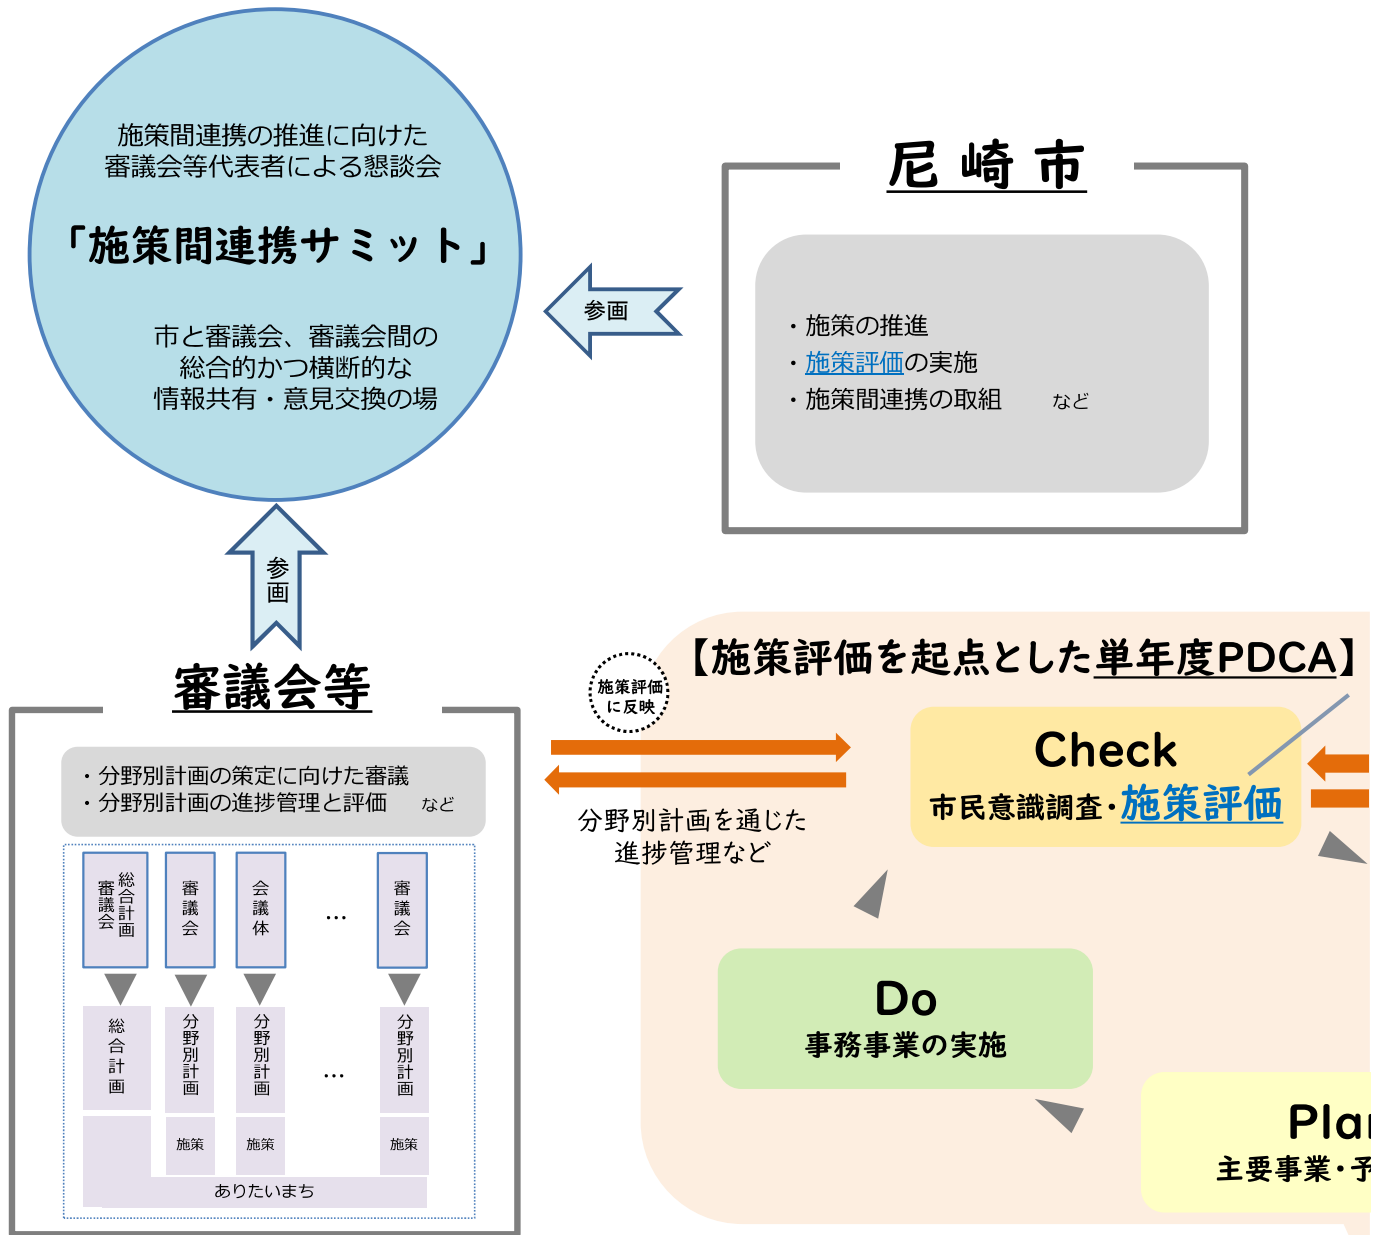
施策間連携の推進に向けた
審議会等代表者による懇談会

「施策間連携サミット」

市と審議会、審議会間の
総合的かつ横断的な
情報共有・意見交換の場

参画

尼崎市

・施策の推進
・施策評価の実施
・施策間連携の取組　など

参画

審議会等

・分野別計画の策定に向けた審議
・分野別計画の進捗管理と評価　など

総合計画審議会
審議会
会議体
…
審議会

総合計画
分野別計画
分野別計画
…
分野別計画

施策
施策
施策

ありたいまち

【施策評価を起点とした単年度PDCA】

施策評価に反映

分野別計画を通じた
進捗管理など

Check
市民意識調査・施策評価

Do
事務事業の実施

Pla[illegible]
主要事業・予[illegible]